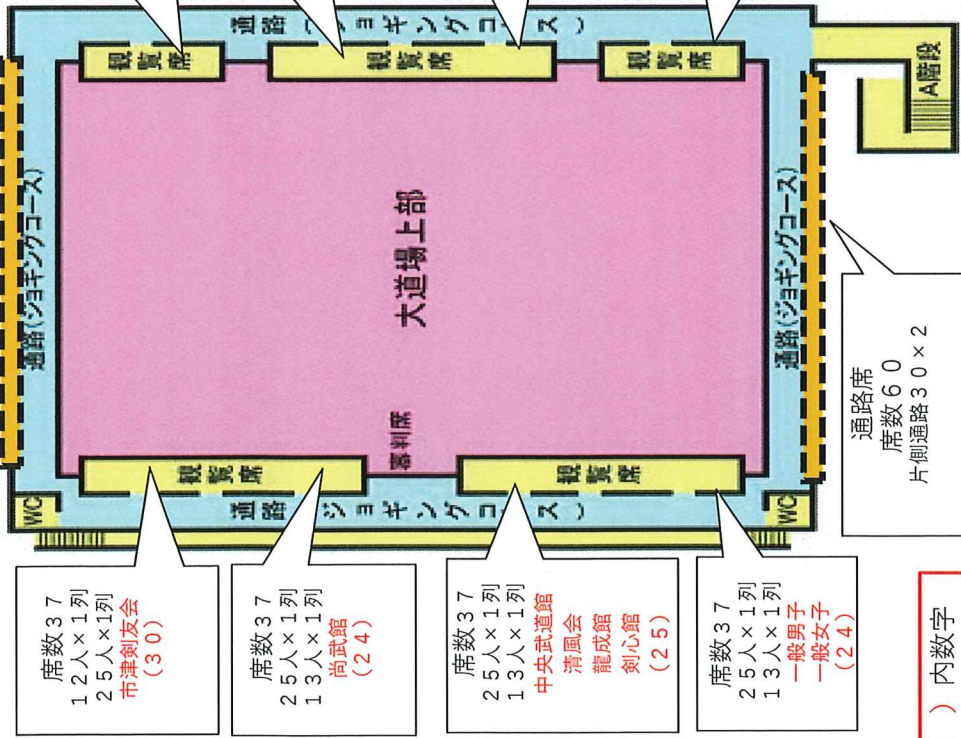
観覧席
観覧席
観覧席
通路（ジョギングコース）
A階段
通路（ジョギングコース）
通路（ジョギングコース）
大道場上部
審判席
観覧席
観覧席
通路（ジョギングコース）
WC
WC

通路席
席数６０
片側通路３０×２

席数３７
１２人×１列
２５人×１列
市津剣友会
（３０）

席数３７
２５人×１列
１３人×１列
尚武館
（２４）

席数３７
２５人×１列
１３人×１列
中央武道館
清風会
龍成館
剣心館
（２５）

席数３７
２５人×１列
１３人×１列
一般男子
一般女子
（２４）

）内数字